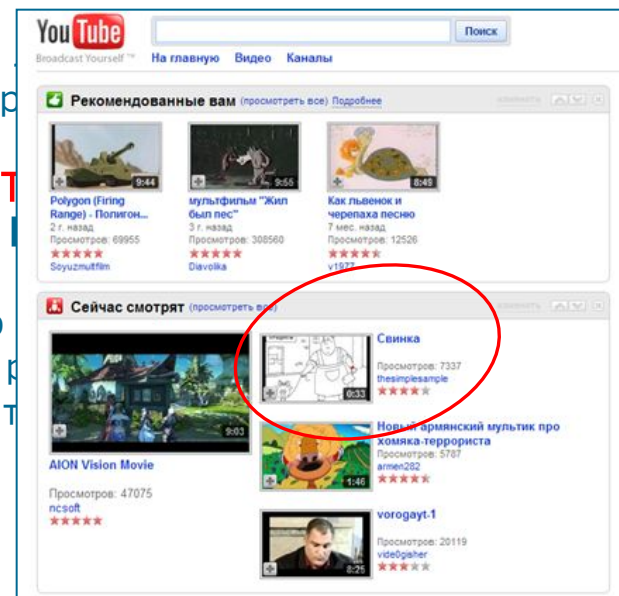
YouTube
Broadcast Yourself™
Поиск
На главную Видео Каналы

Рекомендованные вам (просмотреть все) Подробнее
изменить

9:44
Polygon (Firing Range) - Полигон...
2 г. назад
Просмотров: 69955
Soyuzmultfilm

9:55
мультфильм "Жил был пес"
3 г. назад
Просмотров: 308560
Diavolka

8:49
Как львенок и черепаха песню
7 мес. назад
Просмотров: 12526
v1977

Сейчас смотрят (просмотреть все)
изменить

9:03
AION Vision Movie
Просмотров: 47075
ncsoft

0:33
Свинка
Просмотров: 7337
thesimplesample

1:46
Новый армянский мультик про хомяка-террориста
Просмотров: 5787
armen282

8:25
vorogayt-1
Просмотров: 20119
vide0gisher